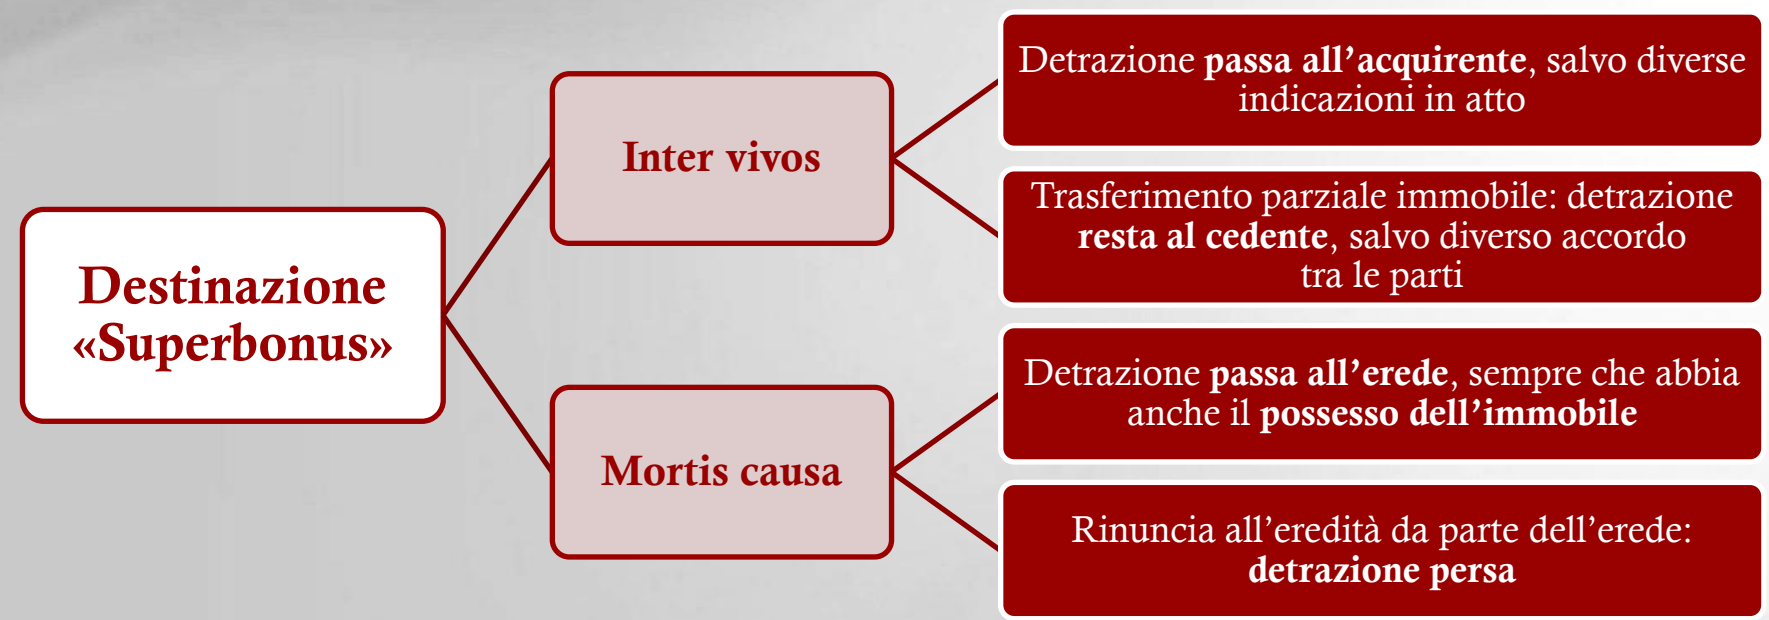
Destinazione «Superbonus»

Inter vivos

Detrazione passa all’acquirente, salvo diverse indicazioni in atto

Trasferimento parziale immobile: detrazione resta al cedente, salvo diverso accordo tra le parti

Mortis causa

Detrazione passa all’erede, sempre che abbia anche il possesso dell’immobile

Rinuncia all’eredità da parte dell’erede: detrazione persa